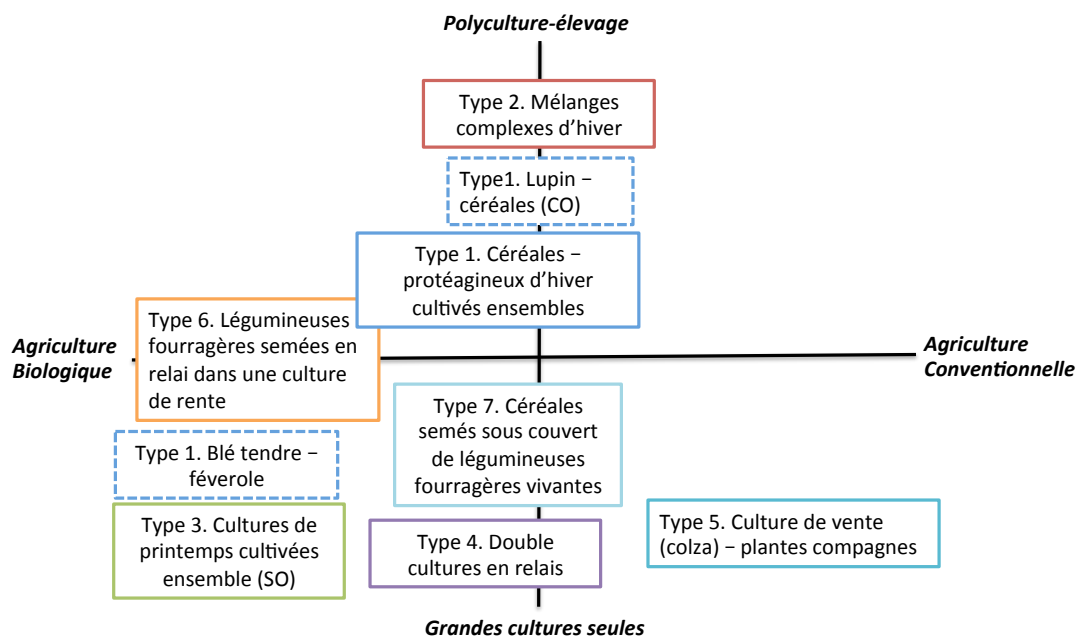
Polyculture-élevage

Type 2. Mélanges complexes d'hiver

Type1. Lupin − céréales (CO)

Type 1. Céréales − protéagineux d'hiver cultivés ensembles

Agriculture Biologique

Type 6. Légumineuses fourragères semées en relai dans une culture de rente

Agriculture Conventionnelle

Type 7. Céréales semés sous couvert de légumineuses fourragères vivantes

Type 1. Blé tendre − féverole

Type 3. Cultures de printemps cultivées ensemble (SO)

Type 4. Double cultures en relais

Type 5. Culture de vente (colza) − plantes compagnes

Grandes cultures seules